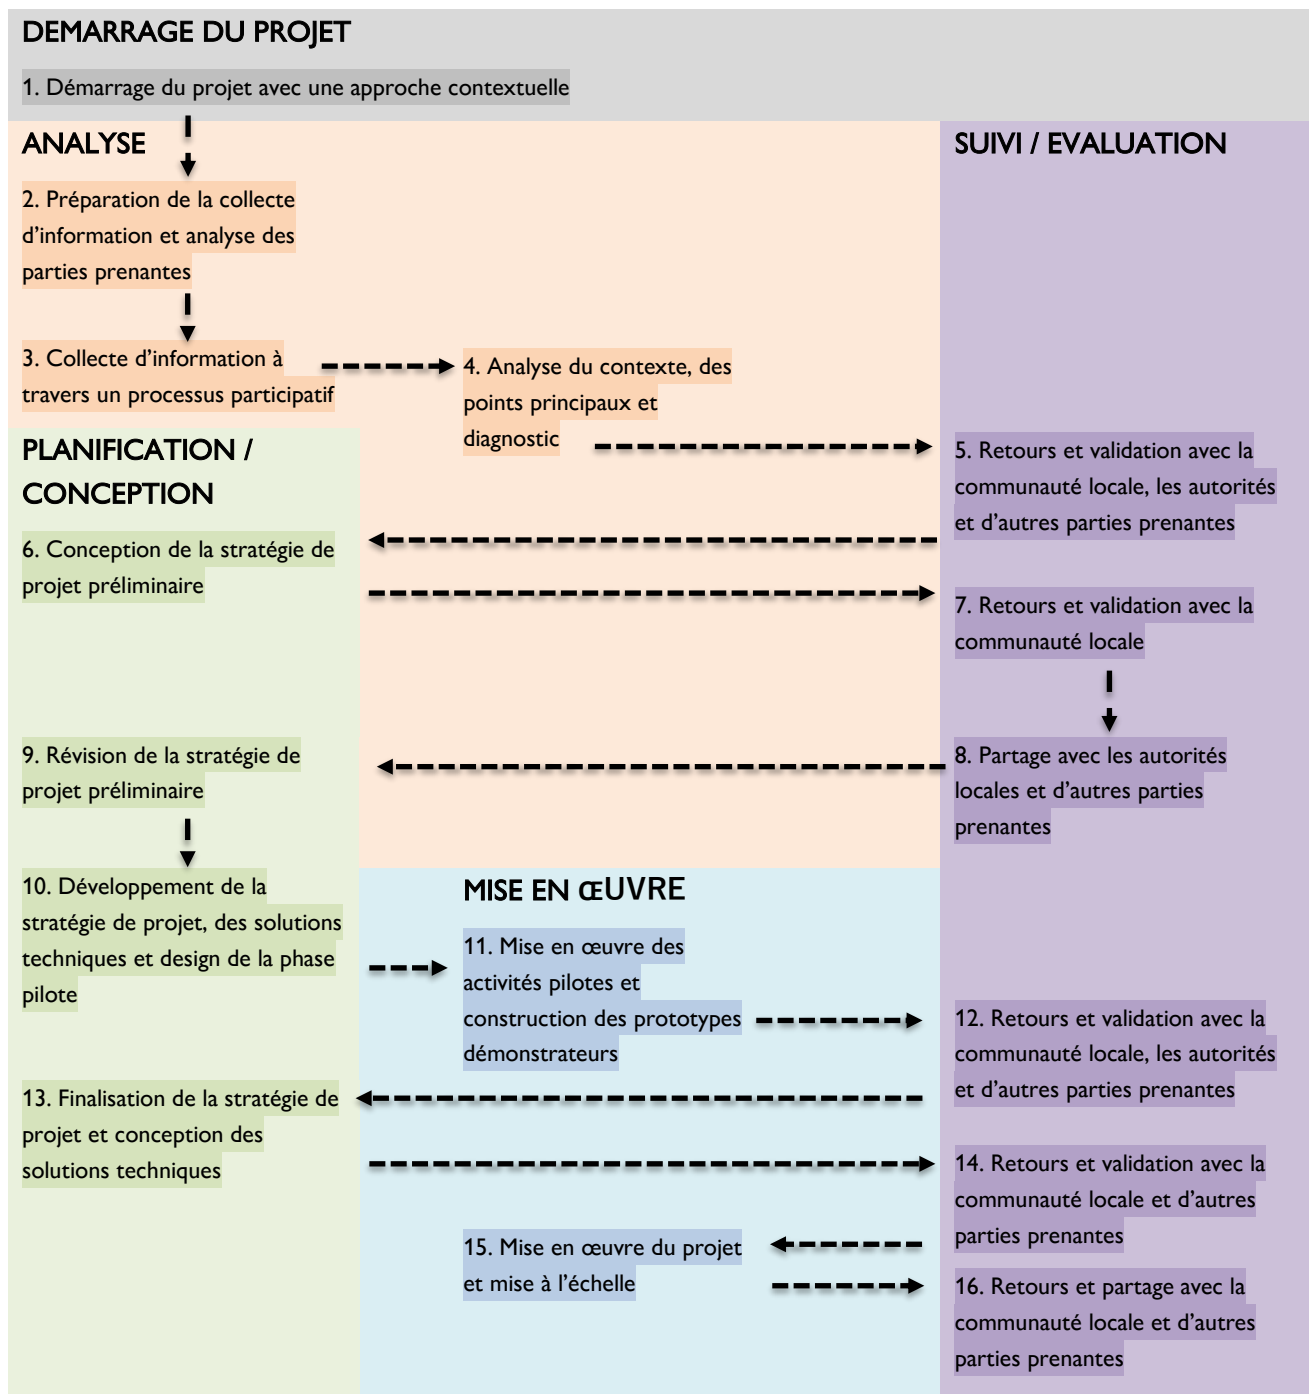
DEMARRAGE DU PROJET

1. Démarrage du projet avec une approche contextuelle

ANALYSE

2. Préparation de la collecte d'information et analyse des parties prenantes

3. Collecte d'information à travers un processus participatif

4. Analyse du contexte, des points principaux et diagnostic

SUIVI / EVALUATION

5. Retours et validation avec la communauté locale, les autorités et d'autres parties prenantes

PLANIFICATION / CONCEPTION

6. Conception de la stratégie de projet préliminaire

7. Retours et validation avec la communauté locale

8. Partage avec les autorités locales et d'autres parties prenantes

9. Révision de la stratégie de projet préliminaire

10. Développement de la stratégie de projet, des solutions techniques et design de la phase pilote

MISE EN ŒUVRE

11. Mise en œuvre des activités pilotes et construction des prototypes démonstrateurs

12. Retours et validation avec la communauté locale, les autorités et d'autres parties prenantes

13. Finalisation de la stratégie de projet et conception des solutions techniques

14. Retours et validation avec la communauté locale et d'autres parties prenantes

15. Mise en œuvre du projet et mise à l'échelle

16. Retours et partage avec la communauté locale et d'autres parties prenantes